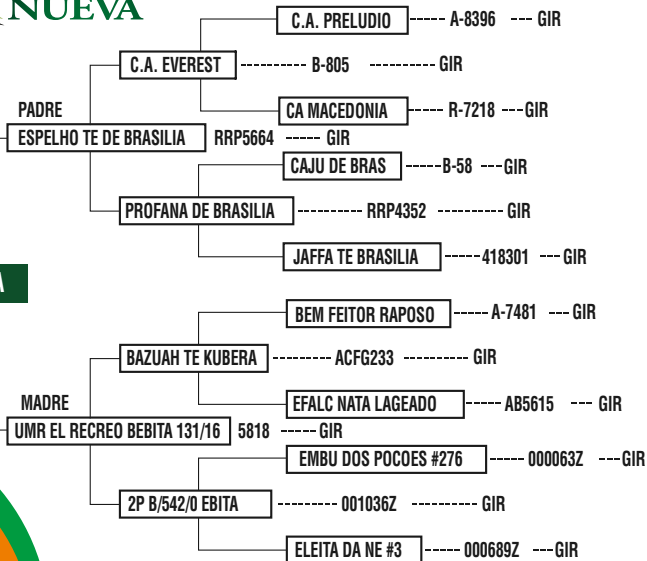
NUEVA

C.A. PRELUDIO ----- A-8396 --- GIR

C.A. EVEREST --------- B-805 ---------- GIR

CA MACEDONIA ----- R-7218 --- GIR

PADRE
ESPELHO TE DE BRASILIA RRP5664 ----- GIR

CAJU DE BRAS -----B-58 --- GIR

PROFANA DE BRASILIA ---------- RRP4352 ---------- GIR

JAFFA TE BRASILIA -----418301 --- GIR

A

BEM FEITOR RAPOSO -----A-7481 --- GIR

BAZUAH TE KUBERA --------- ACFG233 ---------- GIR

EFALC NATA LAGEADO ----- AB5615 --- GIR

MADRE
UMR EL RECREO BEBITA 131/16 5818 ----- GIR

EMBU DOS POCOES #276 ----- 000063Z --- GIR

2P B/542/0 EBITA --------- 001036Z ---------- GIR

ELEITA DA NE #3 ----- 000689Z --- GIR